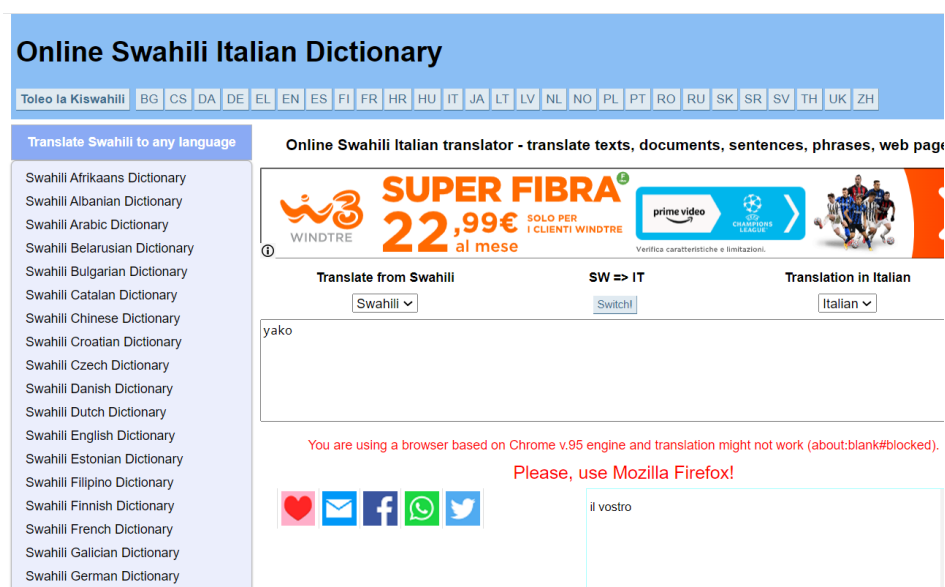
Online Swahili Italian Dictionary

Toleo la Kiswahili | BG | CS | DA | DE | EL | EN | ES | FI | FR | HR | HU | IT | JA | LT | LV | NL | NO | PL | PT | RO | RU | SK | SR | SV | TH | UK | ZH

Translate Swahili to any language

Swahili Afrikaans Dictionary
Swahili Albanian Dictionary
Swahili Arabic Dictionary
Swahili Belarusian Dictionary
Swahili Bulgarian Dictionary
Swahili Catalan Dictionary
Swahili Chinese Dictionary
Swahili Croatian Dictionary
Swahili Czech Dictionary
Swahili Danish Dictionary
Swahili Dutch Dictionary
Swahili English Dictionary
Swahili Estonian Dictionary
Swahili Filipino Dictionary
Swahili Finnish Dictionary
Swahili French Dictionary
Swahili Galician Dictionary
Swahili German Dictionary

Online Swahili Italian translator - translate texts, documents, sentences, phrases, web page

W3 WINDTRE SUPER FIBRA 22,99€ al mese SOLO PER I CLIENTI WINDTRE prime video CHAMPIONS LEAGUE Verifica caratteristiche e limitazioni.

Translate from Swahili | SW => IT | Translation in Italian

Swahili | Switch! | Italian

yako

You are using a browser based on Chrome v.95 engine and translation might not work (about:blank#blocked).

Please, use Mozilla Firefox!

il vostro